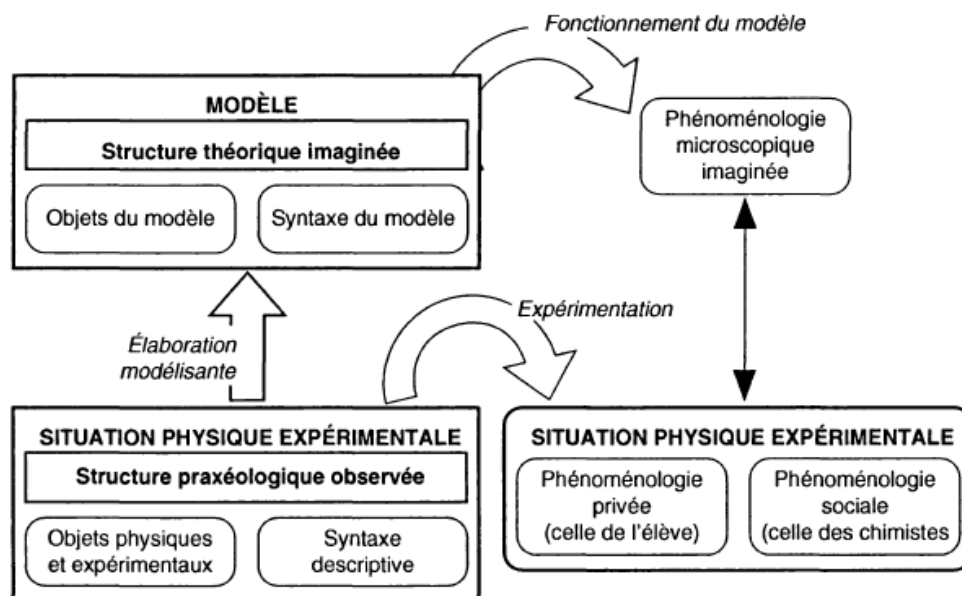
Fonctionnement du modèle

MODÈLE

Structure théorique imaginée

Objets du modèle

Syntaxe du modèle

Phénoménologie microscopique imaginée

Élaboration modélisante

Expérimentation

SITUATION PHYSIQUE EXPÉRIMENTALE

Structure praxéologique observée

Objets physiques et expérimentaux

Syntaxe descriptive

SITUATION PHYSIQUE EXPÉRIMENTALE

Phénoménologie privée (celle de l'élève)

Phénoménologie sociale (celle des chimistes)